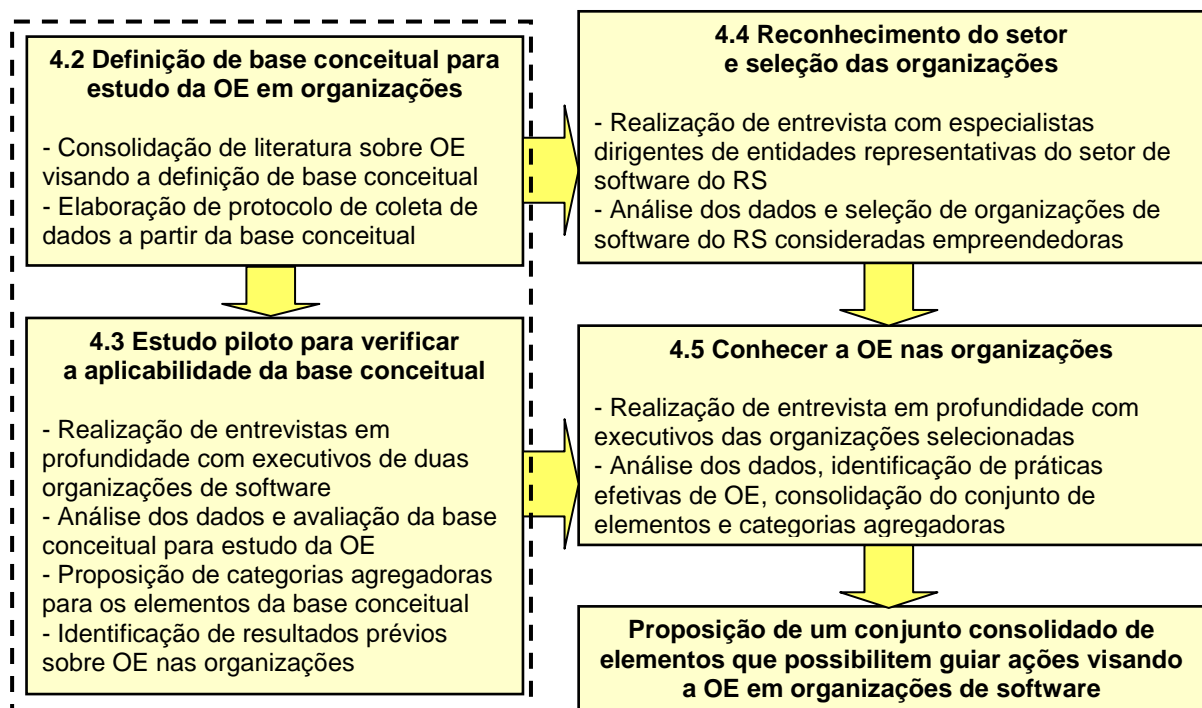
4.2 Definição de base conceitual para estudo da OE em organizações

- Consolidação de literatura sobre OE visando a definição de base conceitual
- Elaboração de protocolo de coleta de dados a partir da base conceitual

4.3 Estudo piloto para verificar a aplicabilidade da base conceitual

- Realização de entrevistas em profundidade com executivos de duas organizações de software
- Análise dos dados e avaliação da base conceitual para estudo da OE
- Proposição de categorias agregadoras para os elementos da base conceitual
- Identificação de resultados prévios sobre OE nas organizações

4.4 Reconhecimento do setor e seleção das organizações

- Realização de entrevista com especialistas dirigentes de entidades representativas do setor de software do RS
- Análise dos dados e seleção de organizações de software do RS consideradas empreendedoras

4.5 Conhecer a OE nas organizações

- Realização de entrevista em profundidade com executivos das organizações selecionadas
- Análise dos dados, identificação de práticas efetivas de OE, consolidação do conjunto de elementos e categorias agregadoras

Proposição de um conjunto consolidado de elementos que possibilitem guiar ações visando a OE em organizações de software